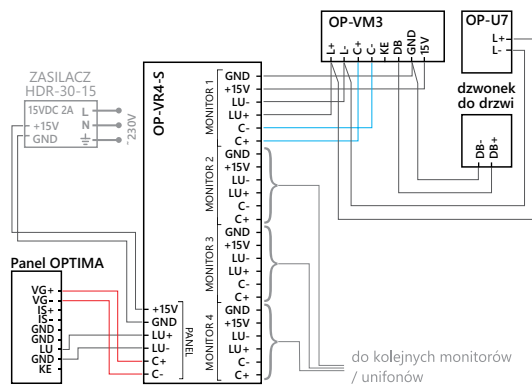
OP-VM3
L+
L-
C+
C-
KE
DB
GND
15V

OP-U7
L+
L-

dzwonek do drzwi
DB-
DB+

ZASILACZ
HDR-30-15
15VDC 2A
+15V
GND
L
N
~230V

OP-VR4-S

MONITOR 1
GND
+15V
LU-
LU+
C-
C+

MONITOR 2
GND
+15V
LU-
LU+
C-
C+

MONITOR 3
GND
+15V
LU-
LU+
C-
C+

MONITOR 4
GND
+15V
LU-
LU+
C-
C+

PANEL
+15V
GND
LU+
LU-
C+
C-

Panel OPTIMA
VG+
VG-
IS+
IS-
GND
GND
LU
GND
KE

do kolejnych monitorów / unifonów